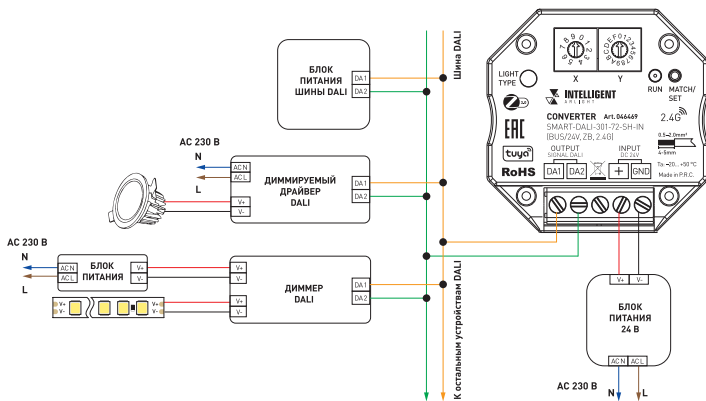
БЛОК ПИТАНИЯ ШИНЫ DALI
DA1
DA2

Шина DALI

AC 230 В
N
L
AC N
AC L
ДИММИРУЕМЫЙ ДРАЙВЕР DALI
DA1
DA2
V+
V-

AC 230 В
N
L
AC N
AC L
БЛОК ПИТАНИЯ
V+
V-
V+
V-
ДИММЕР DALI
V+
V-
DA1
DA2
V+
V-

К остальным устройствам DALI

X
Y
LIGHT TYPE
RUN
MATCH/SET
INTELLIGENT ARLIGHT
2.4G
CONVERTER Art. 046469
SMART-DALI-301-72-SH-IN (BUS/24V, ZB, 2.4G)
EAC
0.5–2.0mm²
6–8mm
OUTPUT SIGNAL DALI
INPUT DC 24V
tuya
RoHS
DA1
DA2
+
GND
Ta: −20...+50 °C
Made in P.R.C.

V+
V-
БЛОК ПИТАНИЯ 24 В
AC N
AC L
AC 230 В
N
L